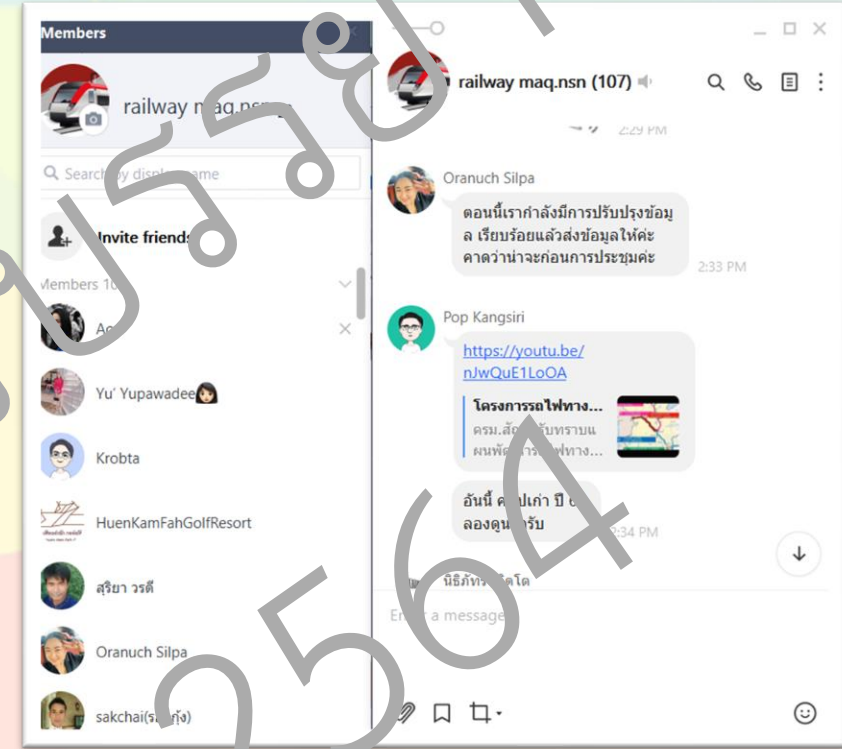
Members

railway maq.nsn

Search by display name

Invite friends

Members 10

Ao

Yu' Yupawadee👩🏻

Krobta

HuenKamFahGolfResort

สุริยา วรดี

Oranuch Silpa

sakchai(ร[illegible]กุ้ง)

railway maq.nsn (107)

2:29 PM

Oranuch Silpa

ตอนนี้เรากำลังมีการปรับปรุงข้อมูล เรียบร้อยแล้วส่งข้อมูลให้ค่ะ คาดว่าน่าจะก่อนการประชุมค่ะ

2:33 PM

Pop Kangsiri

https://youtu.be/nJwQuE1LoOA

โครงการรถไฟทาง...

ครม.ส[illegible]รับทราบแ ผนพั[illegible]รถไฟทาง...

อันนี้ ค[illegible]ปเก่า ปี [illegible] ลองดู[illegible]ครับ

2:34 PM

นิธิภัทร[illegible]โต

Enter a message

2564